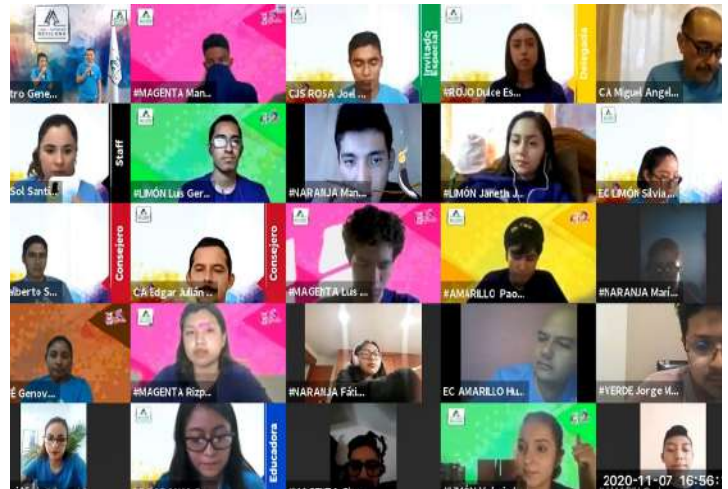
tro Gene...
#MAGENTA Man...
CJS ROSA Joel ...
Invitado Especial
#ROJO Dulce Es...
Delegada
CA Miguel Angel...
Staff
Sol Santi...
#LIMÓN Luis Ger...
#NARANJA Man...
#LIMÓN Janeth J...
EC LIMÓN Silvia...
Consejero
lberto S...
CA Edgar Julián ...
Consejero
#MAGENTA Luis ...
#AMARILLO Pao...
#NARANJA Marí...
É Genov...
#MAGENTA Rizp...
#NARANJA Fári...
EC AMARILLO Hu...
#VERDE Jorge ...
Educadora
2020-11-07 16:56: